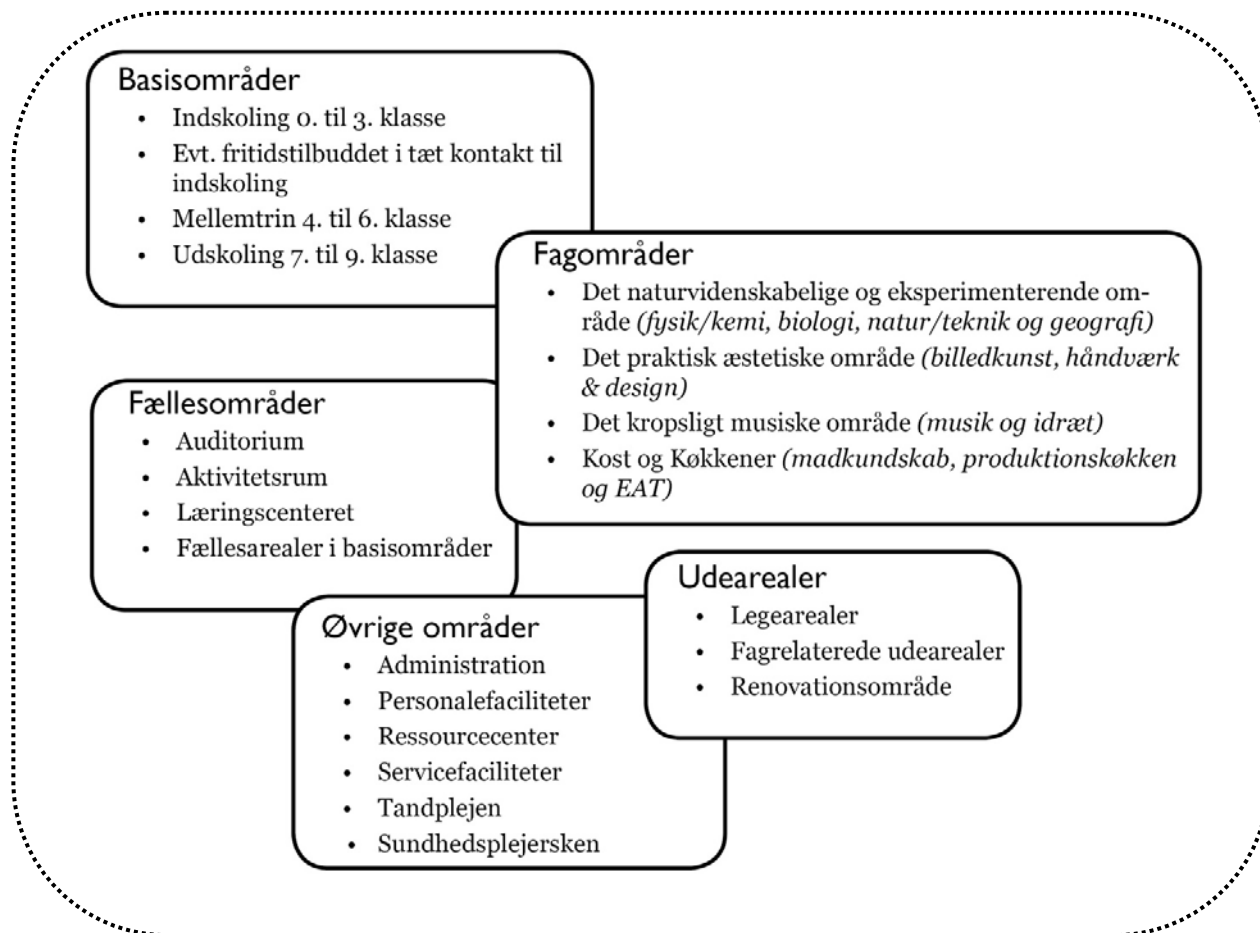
Basisområder
- Indskoling 0. til 3. klasse
- Evt. fritidstilbuddet i tæt kontakt til indskoling
- Mellemtrin 4. til 6. klasse
- Udskoling 7. til 9. klasse

Fagområder
- Det naturvidenskabelige og eksperimenterende område *(fysik/kemi, biologi, natur/teknik og geografi)*
- Det praktisk æstetiske område *(billedkunst, håndværk & design)*
- Det kropsligt musiske område *(musik og idræt)*
- Kost og Køkkener *(madkundskab, produktionskøkken og EAT)*

Fællesområder
- Auditorium
- Aktivitetsrum
- Læringscenteret
- Fællesarealer i basisområder

Udearealer
- Legearealer
- Fagrelaterede udearealer
- Renovationsområde

Øvrige områder
- Administration
- Personalefaciliteter
- Ressourcecenter
- Servicefaciliteter
- Tandplejen
- Sundhedsplejersken